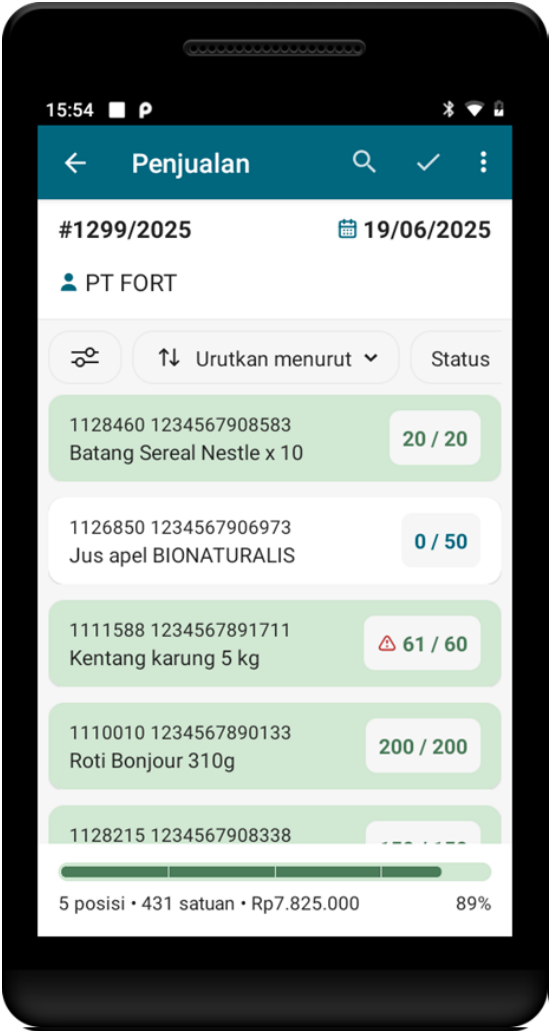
15:54

Penjualan

#1299/2025
19/06/2025

PT FORT

Urutkan menurut
Status

1128460 1234567908583
Batang Sereal Nestle x 10
20 / 20

1126850 1234567906973
Jus apel BIONATURALIS
0 / 50

1111588 1234567891711
Kentang karung 5 kg
61 / 60

1110010 1234567890133
Roti Bonjour 310g
200 / 200

1128215 1234567908338
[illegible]

5 posisi • 431 satuan • Rp7.825.000
89%